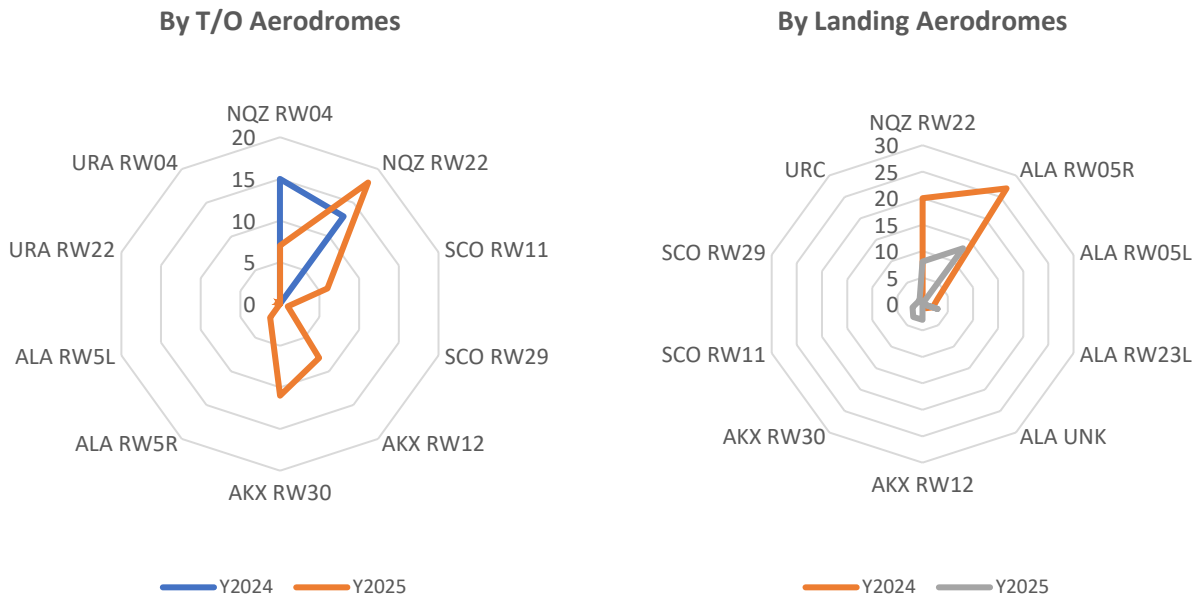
By T/O Aerodromes

NQZ RW04
20
15
10
5
0
NQZ RW22
SCO RW11
SCO RW29
AKX RW12
AKX RW30
ALA RW5R
ALA RW5L
URA RW22
URA RW04

Y2024
Y2025

By Landing Aerodromes

NQZ RW22
30
25
20
15
10
5
0
ALA RW05R
ALA RW05L
ALA RW23L
ALA UNK
AKX RW12
AKX RW30
SCO RW11
SCO RW29
URC

Y2024
Y2025